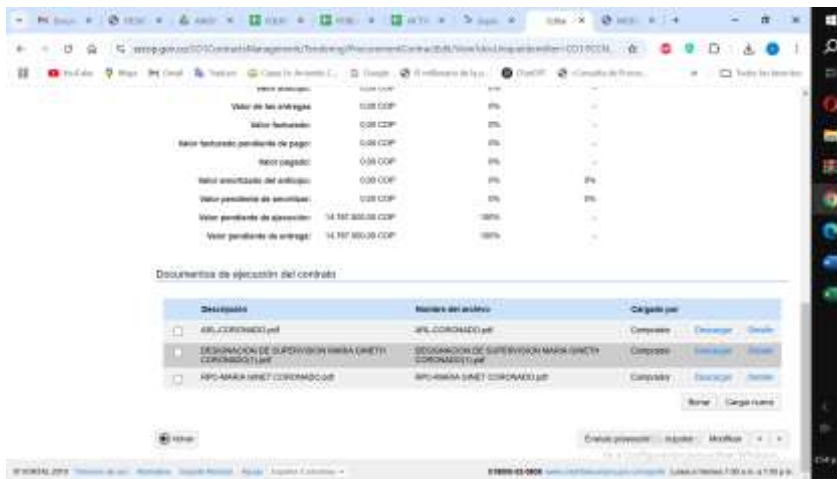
Valor de las entregas: 0,00 COP 0%
Valor facturado: 0,00 COP 0%
Valor facturado pendiente de pago: 0,00 COP 0%
Valor pagado: 0,00 COP 0%
Valor amortizado del anticipo: 0,00 COP 0% 0%
Valor pendiente de amortizar: 0,00 COP 0% 0%
Valor pendiente de ejecución: 14.707.800,00 COP 100%
Valor pendiente de entrega: 14.707.800,00 COP 100%

Documentos de ejecución del contrato

| | Descripción | Nombre del archivo | Cargado por | | |
|---|---|---|---|---|---|
| | ARL-CORONADO.pdf | ARL-CORONADO.pdf | Comprador | Descargar | Detalle |
| | DESIGNACION DE SUPERVISION MARIA GINETH CORONADO(1).pdf | DESIGNACION DE SUPERVISION MARIA GINETH CORONADO(1).pdf | Comprador | Descargar | Detalle |
| | RPC-MARIA GINET CORONADO.pdf | RPC-MARIA GINET CORONADO.pdf | Comprador | Descargar | Detalle |

Borrar Cargar nuevo

Volver

Enviar proveedor Aceptar Modificar